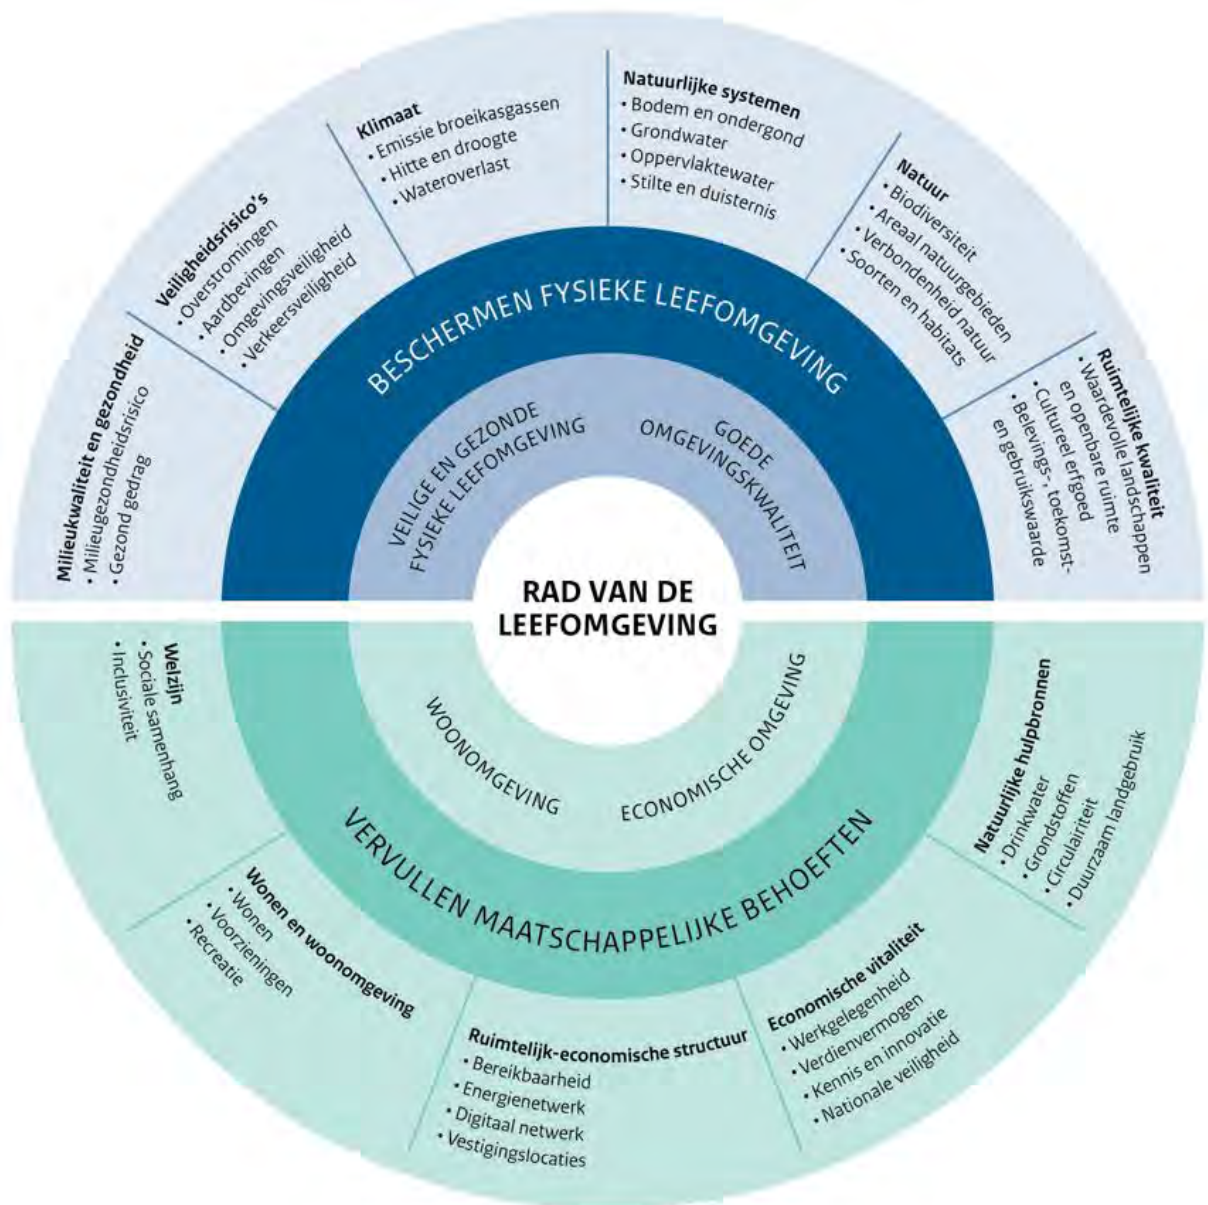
RAD VAN DE LEEFOMGEVING

BESCHERMEN FYSIEKE LEEFOMGEVING

VEILIGE EN GEZONDE FYSIEKE LEEFOMGEVING

GOEDE OMGEVINGSKWALITEIT

Milieukwaliteit en gezondheid
• Milieugezondheidsrisico
• Gezond gedrag

Veiligheidsrisico's
• Overstromingen
• Aardbevingen
• Omgevingsveiligheid
• Verkeersveiligheid

Klimaat
• Emissie broeikasgassen
• Hitte en droogte
• Wateroverlast

Natuurlijke systemen
• Bodem en ondergond
• Grondwater
• Oppervlaktewater
• Stilte en duisternis

Natuur
• Biodiversiteit
• Areaal natuurgebieden
• Verbondenheid natuur
• Soorten en habitats

Ruimtelijke kwaliteit
• Waardevolle landschappen en openbare ruimte
• Cultureel erfgoed
• Belevings-, toekomst- en gebruikswaarde

VERVULLEN MAATSCHAPPELIJKE BEHOEFTEN

WOONOMGEVING

ECONOMISCHE OMGEVING

Welzijn
• Sociale samenhang
• Inclusiviteit

Wonen en woonomgeving
• Wonen
• Voorzieningen
• Recreatie

Ruimtelijk-economische structuur
• Bereikbaarheid
• Energienetwerk
• Digitaal netwerk
• Vestigingslocaties

Economische vitaliteit
• Werkgelegenheid
• Verdienvermogen
• Kennis en innovatie
• Nationale veiligheid

Natuurlijke hulpbronnen
• Drinkwater
• Grondstoffen
• Circulairiteit
• Duurzaam landgebruik